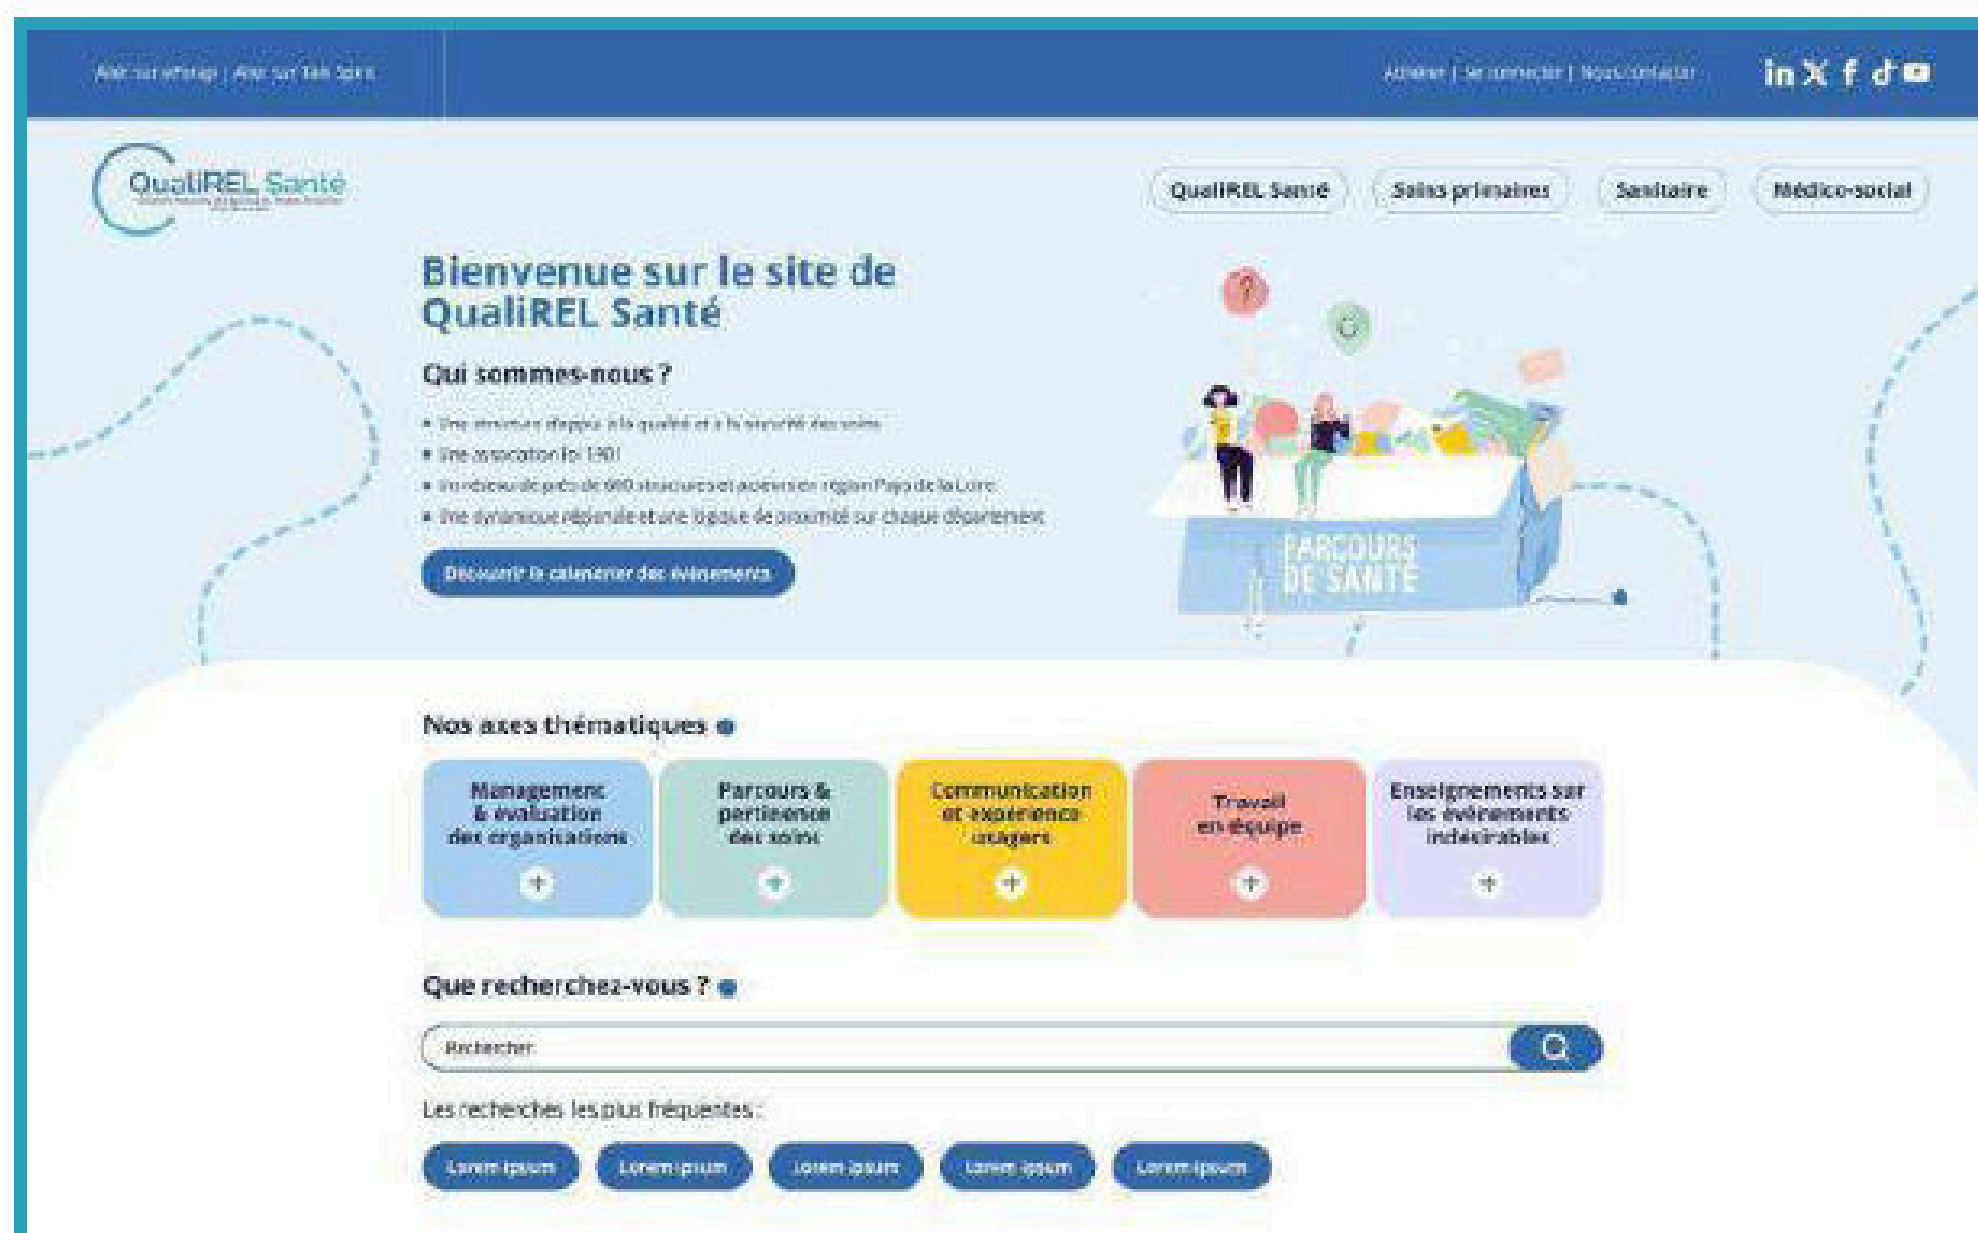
Aller sur eFORAP | Aller sur Tab Santé

Adhérer | Se connecter | Nous contacter

QualiREL Santé

QualiREL Santé    Soins primaires    Sanitaire    Médico-social

Bienvenue sur le site de QualiREL Santé

Qui sommes-nous ?

- Une structure d'appui à la qualité et à la sécurité des soins
- Une association loi 1901
- Un réseau de près de 900 structures et acteurs en région Pays de la Loire
- Une dynamique régionale et une logique de proximité sur chaque département

Découvrir le calendrier des événements

PARCOURS DE SANTÉ

Nos axes thématiques

Management & évaluation des organisations +

Parcours & pertinence des soins +

Communication et expérience usagers +

Travail en équipe +

Enseignements sur les événements indésirables +

Que recherchez-vous ?

Rechercher

Les recherches les plus fréquentes :

Lorem ipsum    Lorem ipsum    Lorem ipsum    Lorem ipsum    Lorem ipsum